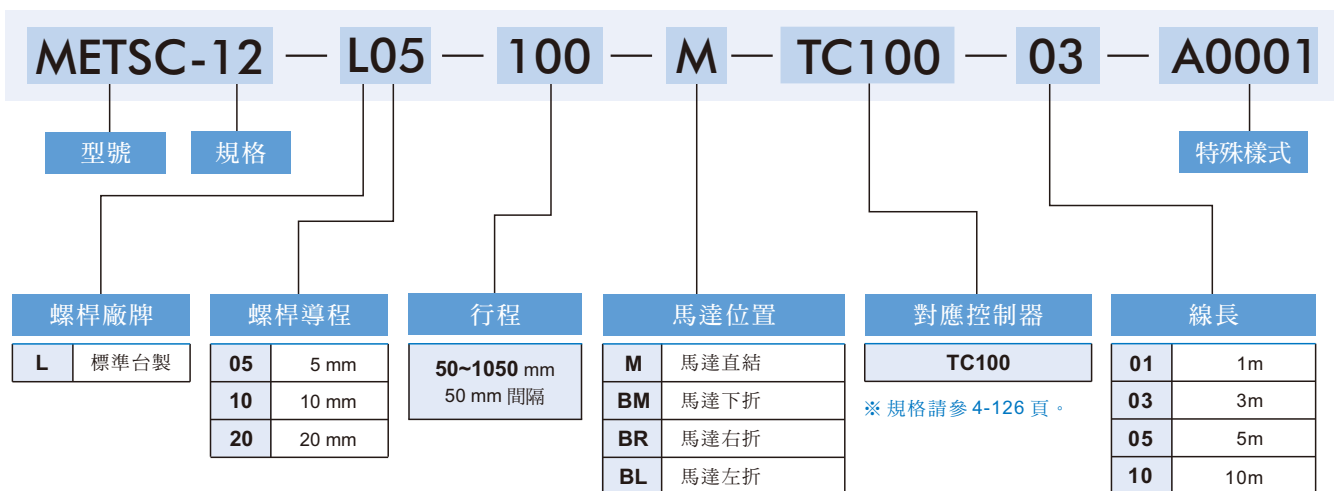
METSC-12 — L05 — 100 — M — TC100 — 03 — A0001

型號

規格

特殊樣式

螺桿廠牌

| L | 標準台製 |
|---|---|

螺桿導程

| 05 | 5 mm |
|---|---|
| 10 | 10 mm |
| 20 | 20 mm |

行程

**50~1050** mm
50 mm 間隔

馬達位置

| M | 馬達直結 |
|---|---|
| BM | 馬達下折 |
| BR | 馬達右折 |
| BL | 馬達左折 |

對應控制器

TC100

※ 規格請參 4-126 頁。

線長

| 01 | 1m |
|---|---|
| 03 | 3m |
| 05 | 5m |
| 10 | 10m |